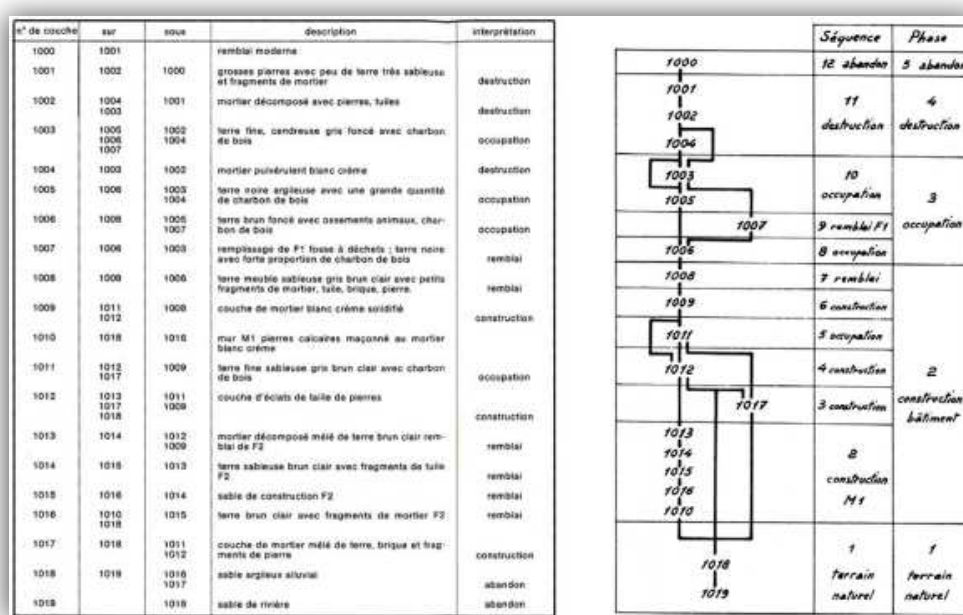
| n° de couche | sur | sous | description | interprétation |
|---|---|---|---|---|
| 1000 | 1001 | | remblai moderne | |
| 1001 | 1002 | 1000 | grosses pierres avec peu de terre très sableuse et fragments de mortier | destruction |
| 1002 | 1004 1003 | 1001 | mortier décomposé avec pierres, tuiles | destruction |
| 1003 | 1005 1006 1007 | 1002 1004 | terre fine, cendreuse gris foncé avec charbon de bois | occupation |
| 1004 | 1003 | 1002 | mortier pulvérulent blanc crème | destruction |
| 1005 | 1006 | 1003 1004 | terre noire argileuse avec une grande quantité de charbon de bois | occupation |
| 1006 | 1008 | 1005 1007 | terre brun foncé avec ossements animaux, charbon de bois | occupation |
| 1007 | 1006 | 1003 | remplissage de F1 fosse à déchets ; terre noire avec forte proportion de charbon de bois | remblai |
| 1008 | 1009 | 1006 | terre meuble sableuse gris brun clair avec petits fragments de mortier, tuile, brique, pierre. | remblai |
| 1009 | 1011 1012 | 1008 | couche de mortier blanc crème solidifié | construction |
| 1010 | 1018 | 1016 | mur M1 pierres calcaires maçonné au mortier blanc crème | |
| 1011 | 1012 1017 | 1009 | terre fine sableuse gris brun clair avec charbon de bois | occupation |
| 1012 | 1013 1017 1018 | 1011 1009 | couche d'éclats de taille de pierres | construction |
| 1013 | 1014 | 1012 1009 | mortier décomposé mêlé de terre brun clair remblai de F2 | remblai |
| 1014 | 1015 | 1013 | terre sableuse brun clair avec fragments de tuile F2 | remblai |
| 1015 | 1016 | 1014 | sable de construction F2 | remblai |
| 1016 | 1010 1018 | 1015 | terre brun clair avec fragments de mortier F2 | remblai |
| 1017 | 1018 | 1011 1012 | couche de mortier mêlé de terre, brique et fragments de pierre | construction |
| 1018 | 1019 | 1016 1017 | sable argileux alluvial | abandon |
| 1019 | | 1018 | sable de rivière | abandon |

| | Séquence | Phase |
|---|---|---|
| 1000 | 12 abandon | 5 abandon |
| 1001 1002 1004 | 11 destruction | 4 destruction |
| 1003 1005 | 10 occupation | 3 occupation |
| 1007 | 9 remblai F1 | |
| 1006 | 8 occupation | |
| 1008 | 7 remblai | 2 construction bâtiment |
| 1009 | 6 construction | |
| 1011 | 5 occupation | |
| 1012 | 4 construction | |
| 1017 | 3 construction | |
| 1013 1014 1015 1016 1010 | 2 construction M1 | |
| 1018 1019 | 1 terrain naturel | 1 terrain naturel |